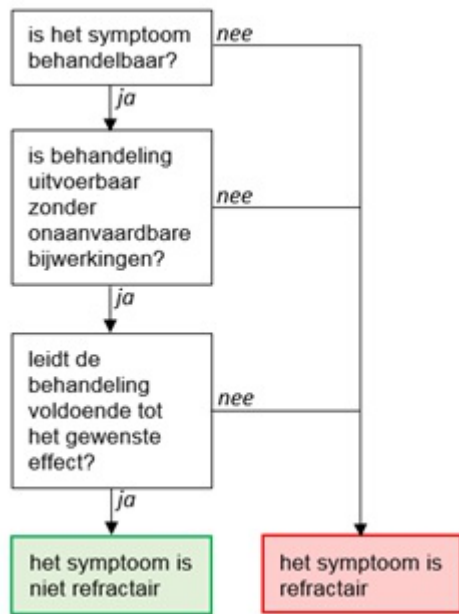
is het symptoom behandelbaar?

nee

ja

is behandeling uitvoerbaar zonder onaanvaardbare bijwerkingen?

nee

ja

leidt de behandeling voldoende tot het gewenste effect?

nee

ja

het symptoom is niet refractair

het symptoom is refractair